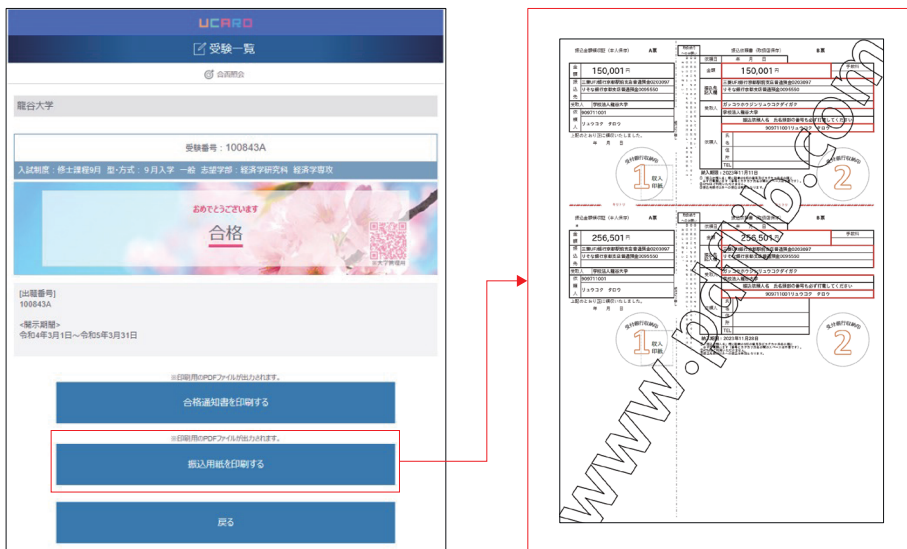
UCARO

受験一覧

合否照会

龍谷大学

受験番号：100843A

入試制度：修士課程9月 型・方式：9月入学 一般 志望学部：経済学研究科 経済学専攻

おめでとうございます

合格

[出願番号]
100843A

<掲示期間>
令和4年3月1日～令和5年3月31日

※印刷用のPDFファイルが出力されます。

合格通知書を印刷する

※印刷用のPDFファイルが出力されます。

振込用紙を印刷する

戻る

振込金額確認証（本人保管） A票

金額 150,001 円

三菱UFJ銀行京都駅前支店普通預金0203997
りそな銀行京都支店普通預金0095550

受取人 学校法人龍谷大学

依頼人 9097110011 リュウコク タロウ

上記のとおり振込みいたしました。
年 月 日

振込依頼書（取扱店保管） B票

金額 150,001 円

三菱UFJ銀行京都駅前支店普通預金0203997
りそな銀行京都支店普通預金0095550

受取人 ガッコウホウジンリュウコクダイガク
学校法人龍谷大学

振込依頼人名 お名前前の番号も必ず打電してください
9097110011リュウコク タロウ

依頼人

TEL

振込期限：2023年11月1日

受付銀行収納印 1 収入印紙

受付銀行収納印 2

振込金額確認証（本人保管） A票

金額 256,501 円

三菱UFJ銀行京都駅前支店普通預金0203997
りそな銀行京都支店普通預金0095550

受取人 学校法人龍谷大学

依頼人 9097110011 リュウコク タロウ

上記のとおり振込みいたしました。
年 月 日

振込依頼書（取扱店保管） B票

金額 256,501 円

三菱UFJ銀行京都駅前支店普通預金0203997
りそな銀行京都支店普通預金0095550

受取人 ガッコウホウジンリュウコクダイガク
学校法人龍谷大学

振込依頼人名 お名前前の番号も必ず打電してください
9097110011リュウコク タロウ

振込期限：2023年11月28日

受付銀行収納印 1 収入印紙

受付銀行収納印 2

www.pdfb.com